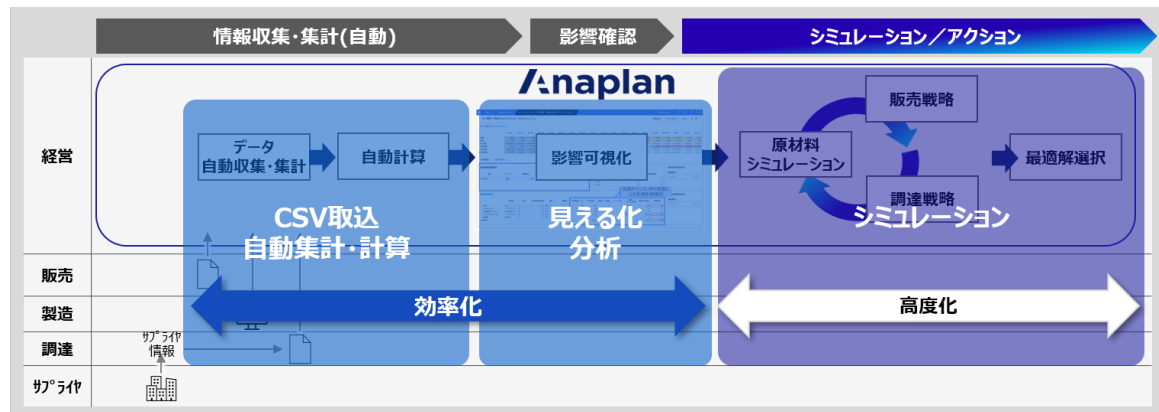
情報収集・集計(自動)
影響確認
シミュレーション/アクション

Anaplan

経営
データ
自動収集・集計
自動計算
影響可視化
原材料
シミュレーション
販売戦略
調達戦略
最適解選択

CSV取込
自動集計・計算
見える化
分析
シミュレーション

販売
製造
効率化
高度化
調達
ｻﾌﾟﾗｲﾔ
情報
ｻﾌﾟﾗｲﾔ